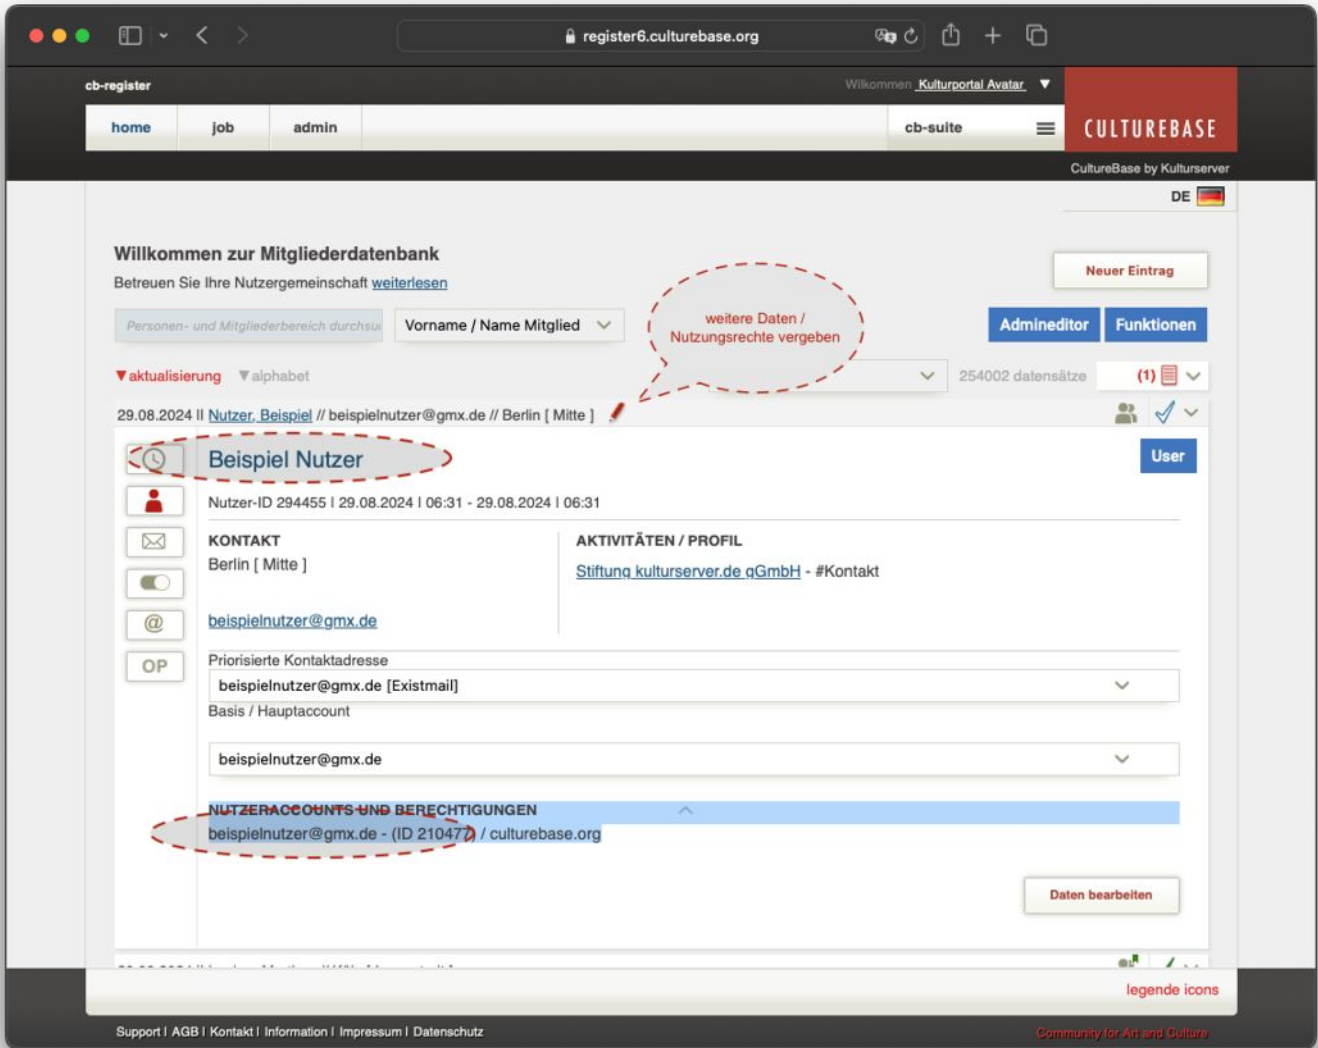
register6.culturebase.org

cb-register

Wilkommen Kulturportal Avatar ▼

home job admin cb-suite

CULTUREBASE

CultureBase by Kulturserver

DE

Willkommen zur Mitgliederdatenbank

Betreuen Sie Ihre Nutzergemeinschaft weiterlesen

Neuer Eintrag

Personen- und Mitgliederbereich durchsu

Vorname / Name Mitglied

weitere Daten / Nutzungsrechte vergeben

Admineditor Funktionen

▼aktualisierung ▼alphabet

254002 datensätze (1)

29.08.2024 II Nutzer, Beispiel // beispielnutzer@gmx.de // Berlin [ Mitte ]

Beispiel Nutzer

User

Nutzer-ID 294455 I 29.08.2024 I 06:31 - 29.08.2024 I 06:31

KONTAKT

Berlin [ Mitte ]

beispielnutzer@gmx.de

AKTIVITÄTEN / PROFIL

Stiftung kulturserver.de gGmbH - #Kontakt

OP

Priorisierte Kontaktadresse

beispielnutzer@gmx.de [Existmail]

Basis / Hauptaccount

beispielnutzer@gmx.de

NUTZERACCOUNTS UND BERECHTIGUNGEN

beispielnutzer@gmx.de - (ID 210477) / culturebase.org

Daten bearbeiten

legende icons

Support I AGB I Kontakt I Information I Impressum I Datenschutz

Community for Art and Culture